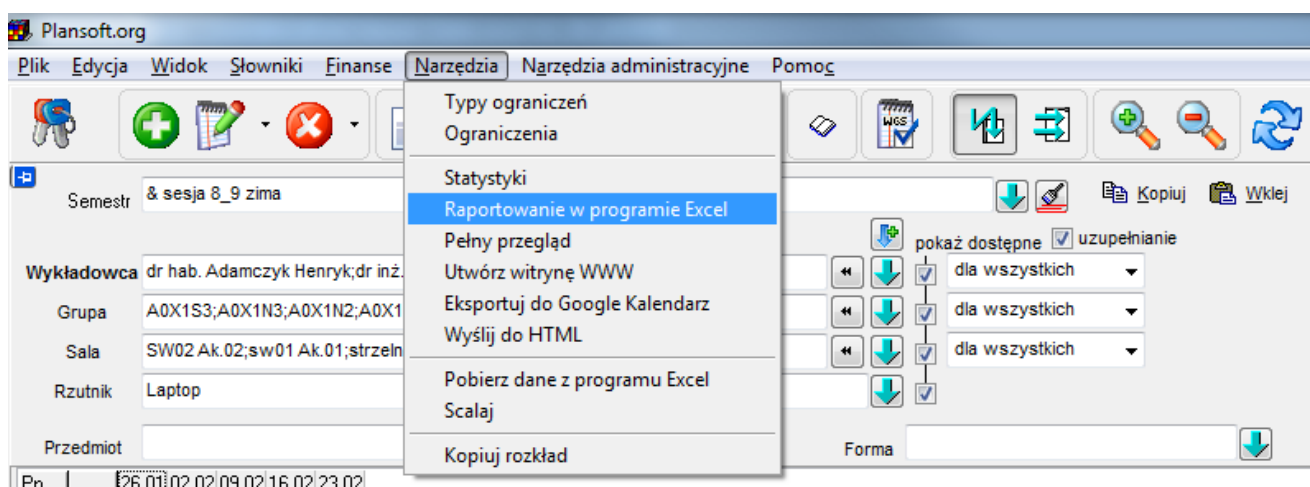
Plansoft.org

Plik Edycja Widok Słowniki Finanse Narzędzia Narzędzia administracyjne Pomoc

Typy ograniczeń
Ograniczenia

Statystyki
Raportowanie w programie Excel
Pełny przegląd
Utwórz witrynę WWW
Eksportuj do Google Kalendarz
Wyślij do HTML

Pobierz dane z programu Excel
Scalaj

Kopiuj rozkład

WGS

Semestr & sesja 8_9 zima

Kopiuj Wklej

pokaż dostępne uzupełnianie

Wykładowca dr hab. Adamczyk Henryk;dr inż.

dla wszystkich

Grupa A0X1S3;A0X1N3;A0X1N2;A0X1

dla wszystkich

Sala SW02 Ak.02;sw01 Ak.01;strzeln

dla wszystkich

Rzutnik Laptop

Przedmiot

Forma

Pn 26.01 02.02 09.02 16.02 23.02